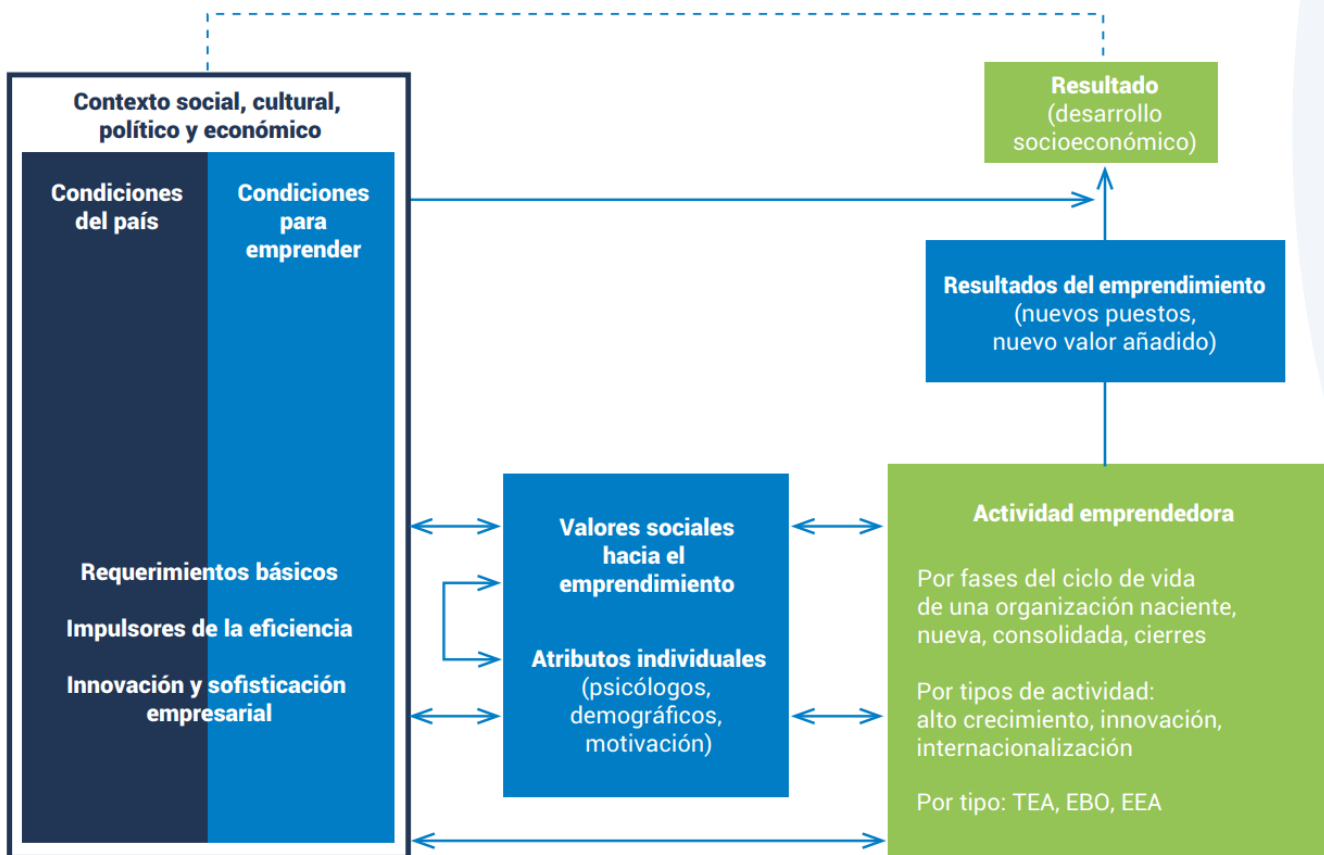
Contexto social, cultural, político y económico

Condiciones del país

Condiciones para emprender

Requerimientos básicos

Impulsores de la eficiencia

Innovación y sofisticación empresarial

Resultado
(desarrollo socioeconómico)

Resultados del emprendimiento
(nuevos puestos, nuevo valor añadido)

Valores sociales hacia el emprendimiento

Atributos individuales
(psicólogos, demográficos, motivación)

Actividad emprendedora

Por fases del ciclo de vida de una organización naciente, nueva, consolidada, cierres

Por tipos de actividad: alto crecimiento, innovación, internacionalización

Por tipo: TEA, EBO, EEA